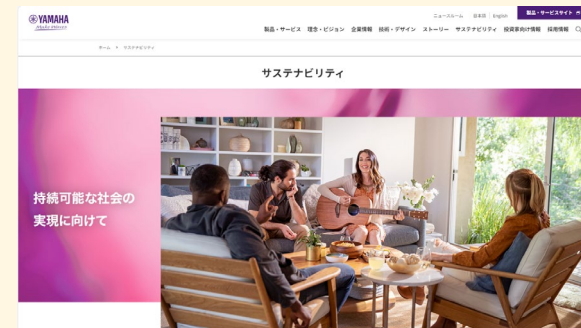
YAMAHA
Make Waves

ニュースルーム　日本語　English　製品・サービスサイト

製品・サービス　理念・ビジョン　企業情報　技術・デザイン　ストーリー　サステナビリティ　投資家向け情報　採用情報

ホーム　>　サステナビリティ

サステナビリティ

持続可能な社会の実現に向けて